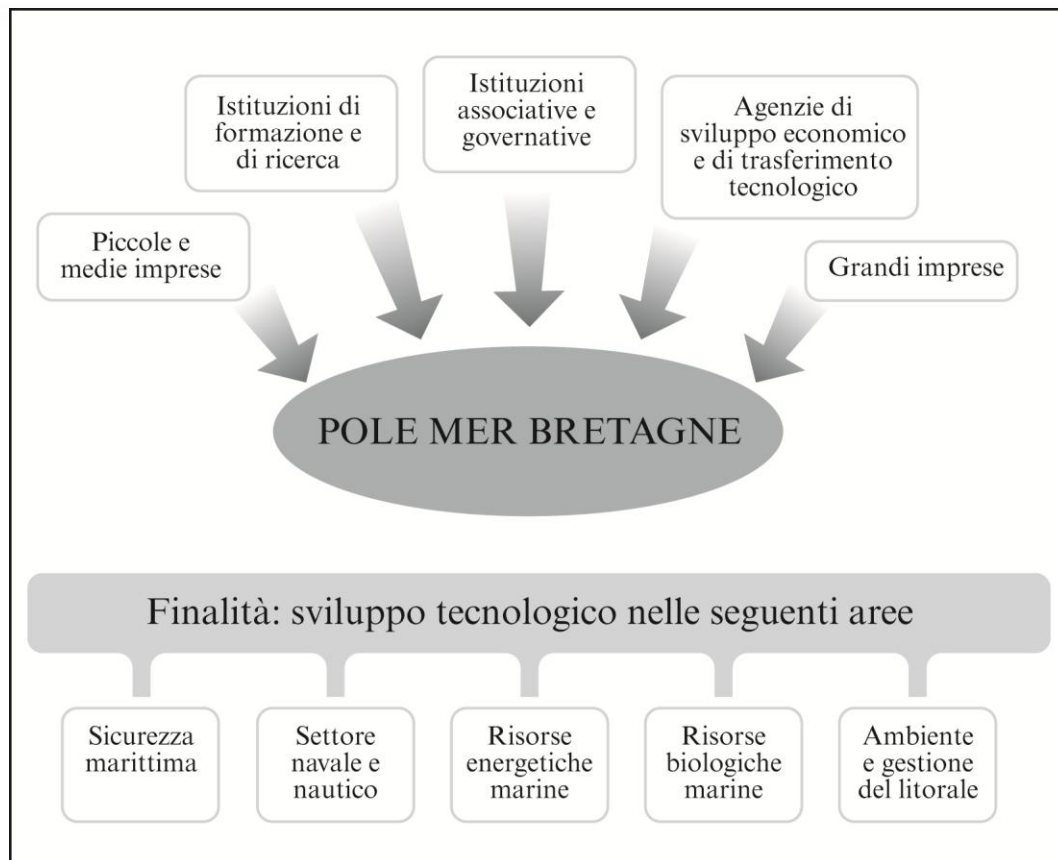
Istituzioni di formazione e di ricerca

Istituzioni associative e governative

Agenzie di sviluppo economico e di trasferimento tecnologico

Piccole e medie imprese

Grandi imprese

POLE MER BRETAGNE

Finalità: sviluppo tecnologico nelle seguenti aree

Sicurezza marittima

Settore navale e nautico

Risorse energetiche marine

Risorse biologiche marine

Ambiente e gestione del litorale